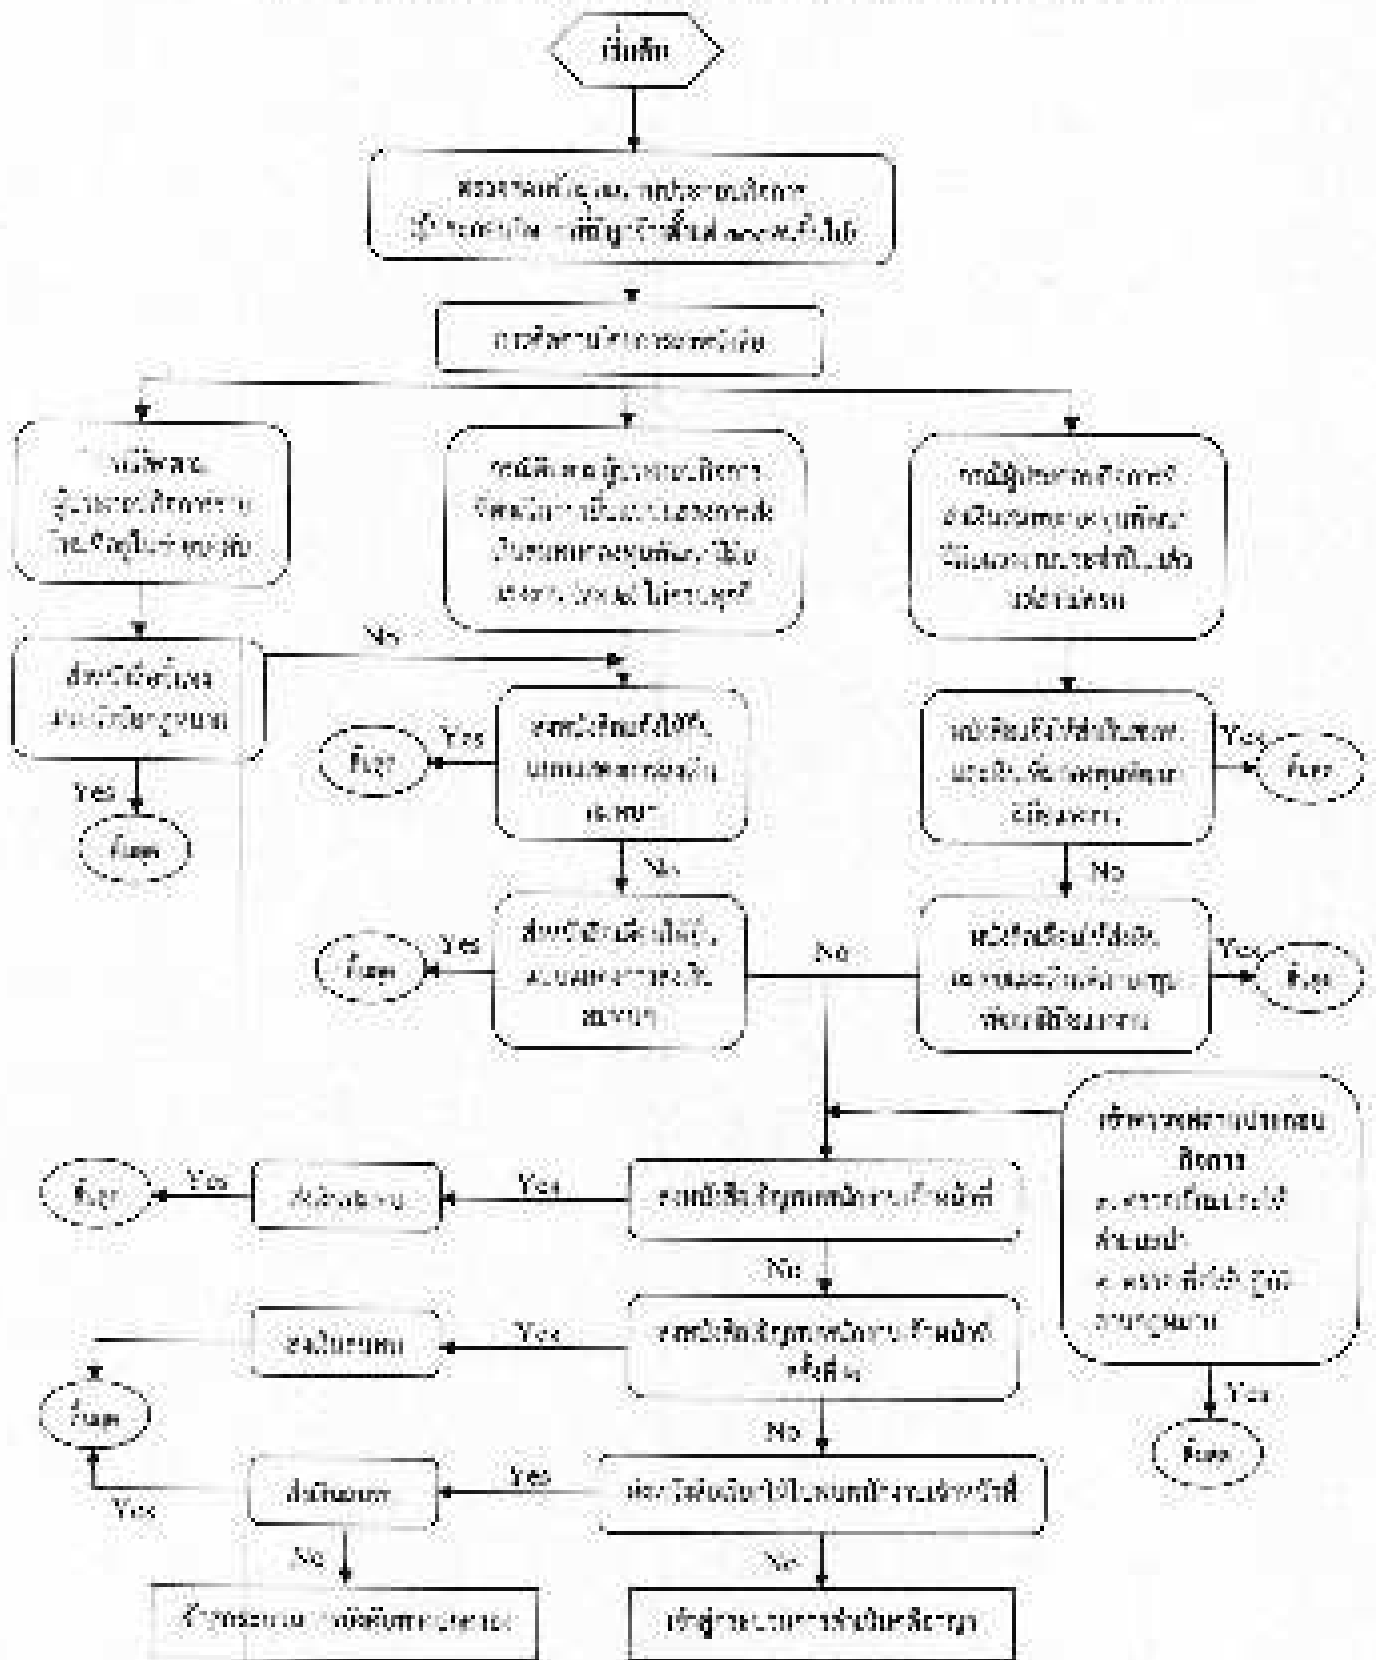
เริ่มต้น

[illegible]

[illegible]

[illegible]

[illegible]

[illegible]

No

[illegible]

Yes

สิ้นสุด

Yes

สิ้นสุด

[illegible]

Yes

สิ้นสุด

No

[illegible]

Yes

สิ้นสุด

No

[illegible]

No

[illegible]

Yes

สิ้นสุด

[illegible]

Yes

สิ้นสุด

Yes

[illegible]

Yes

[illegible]

No

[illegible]

Yes

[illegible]

No

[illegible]

Yes

สิ้นสุด

สิ้นสุด

Yes

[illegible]

Yes

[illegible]

No

No

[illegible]

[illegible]